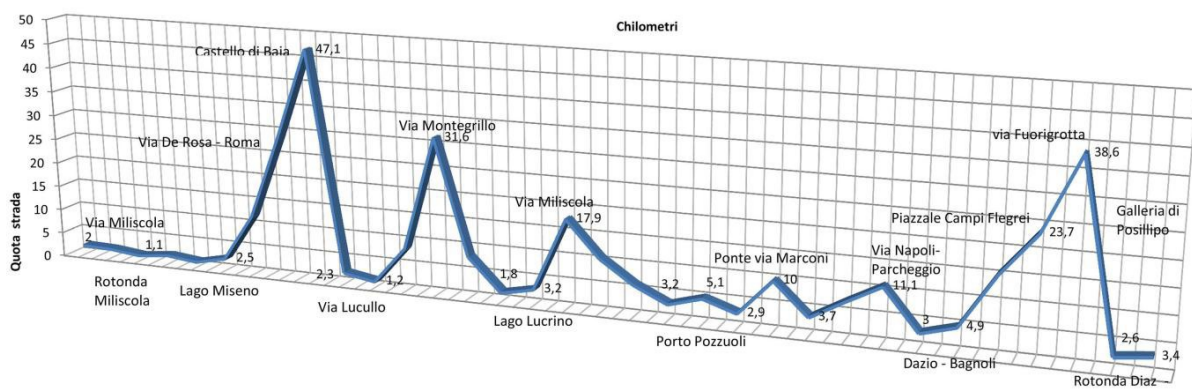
Chilometri

50
45
40
35
30
25
20
15
10
5
0

Quota strada

Castello di Baia
47,1
Via De Rosa - Roma
Via Montegrillo
31,6
Via Miliscola
17,9
via Fuorigrotta
38,6
Via Miliscola
2
1,1
2,5
2,3
1,2
1,8
3,2
3,2
5,1
2,9
Ponte via Marconi
10
3,7
Via Napoli-Parcheggio
11,1
3
4,9
Piazzale Campi Flegrei
23,7
Galleria di Posillipo
2,6
3,4

Rotonda Miliscola
Lago Miseno
Via Lucullo
Lago Lucrino
Porto Pozzuoli
Dazio - Bagnoli
Rotonda Diaz -